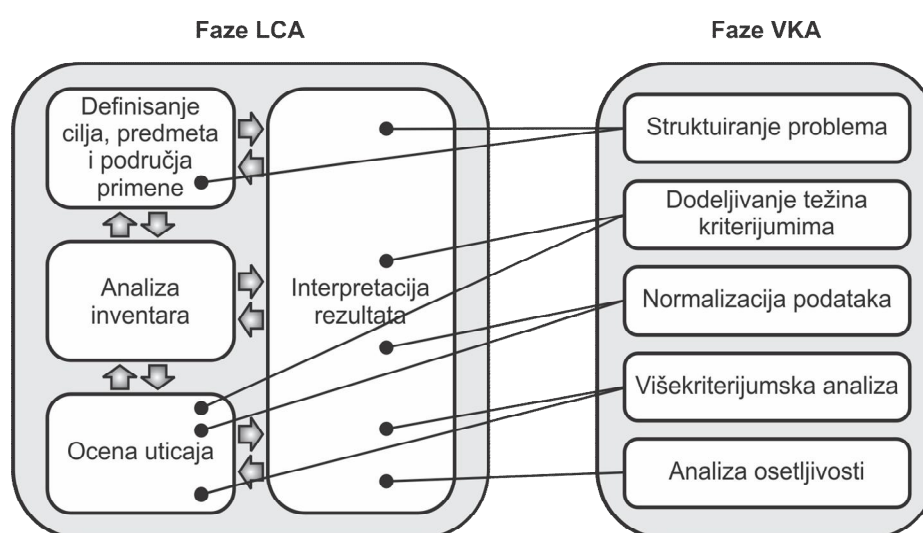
Faze LCA

Definisanje cilja, predmeta i područja primene

Analiza inventara

Ocena uticaja

Interpretacija rezultata

Faze VKA

Struktuiranje problema

Dodeljivanje težina kriterijumima

Normalizacija podataka

Višekriterijumska analiza

Analiza osetljivosti